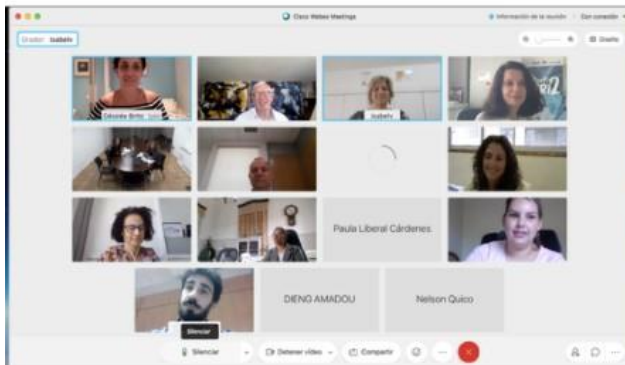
Cisco Webex Meetings

Información de la reunión

Con conexión

Orador: Isabelv

Diseño

Celeste Brito

Isabelv

Paula Liberal Cárdenes

DIENG AMADOU

Nelson Quico

Silenciar

Silenciar

Detener vídeo

Compartir